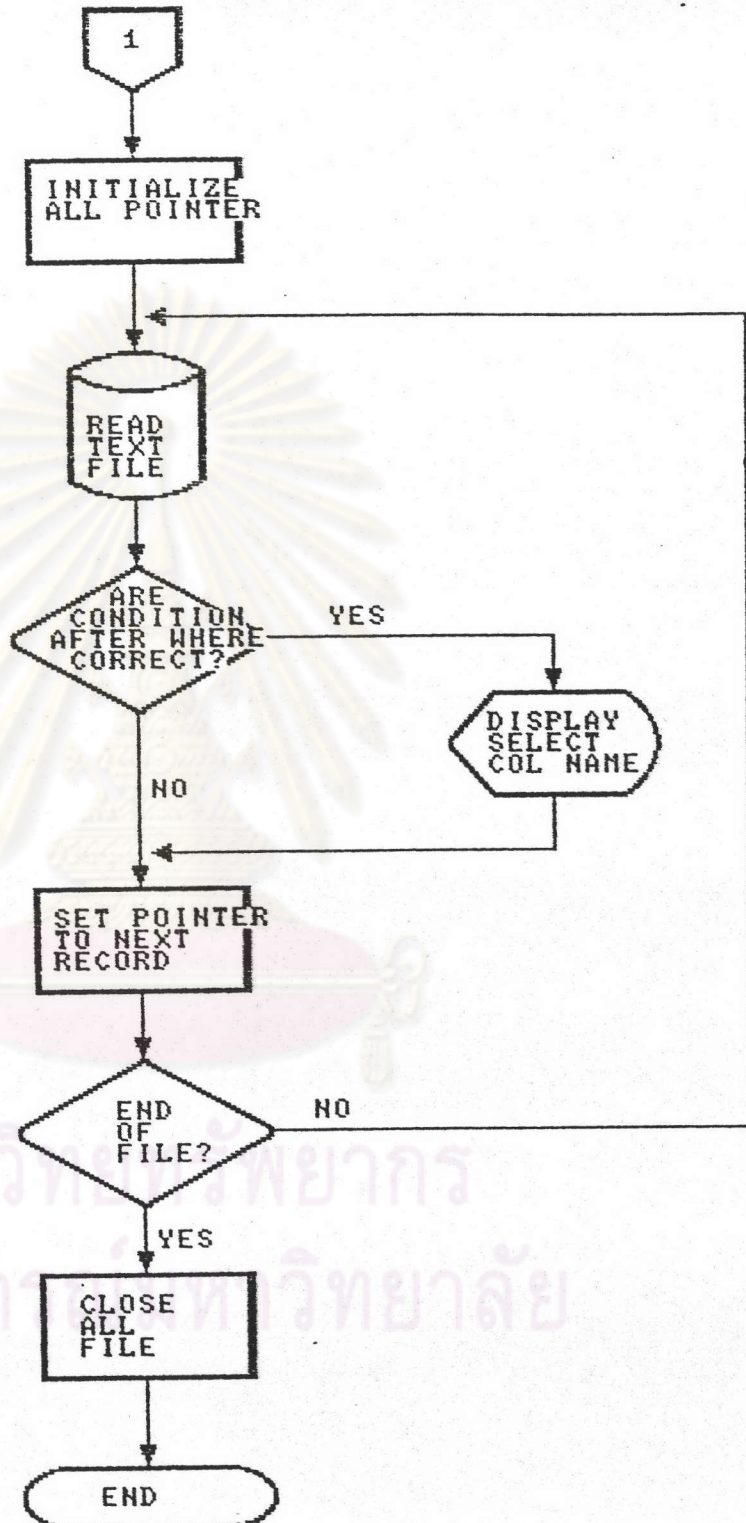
1

INITIALIZE ALL POINTER

READ TEXT FILE

ARE CONDITION AFTER WHERE CORRECT?

YES

DISPLAY SELECT COL NAME

NO

SET POINTER TO NEXT RECORD

END OF FILE?

NO

YES

CLOSE ALL FILE

END

วิทยทรัพยากร
จุฬาลงกรณ์มหาวิทยาลัย